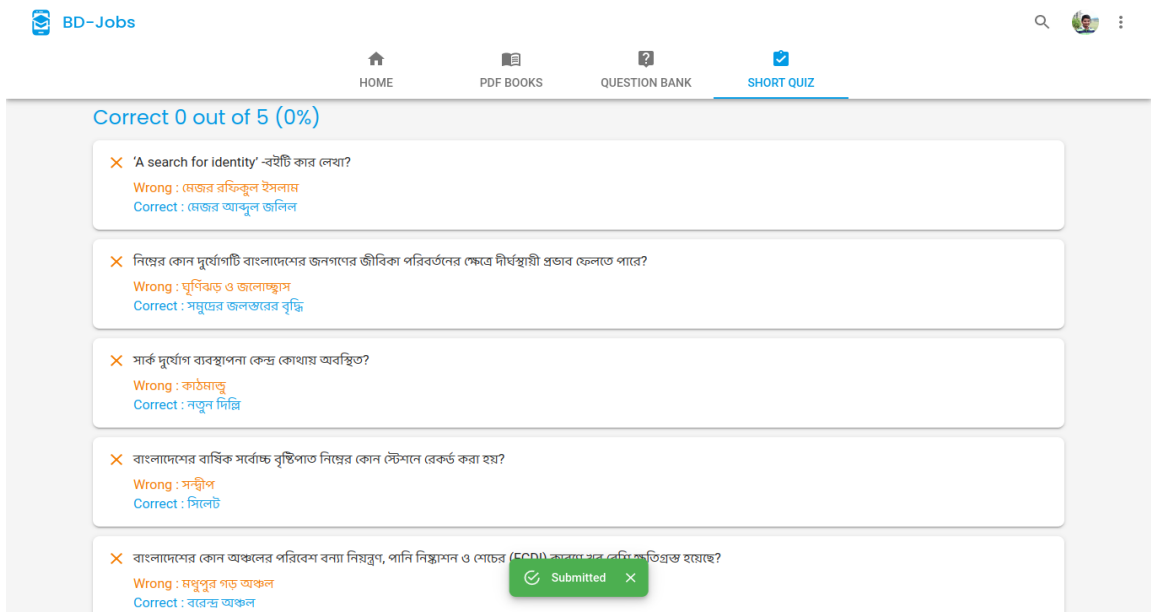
BD-Jobs

HOME
PDF BOOKS
QUESTION BANK
SHORT QUIZ

Correct 0 out of 5 (0%)

✕ 'A search for identity' -বইটি কার লেখা?
Wrong : মেজর রফিকুল ইসলাম
Correct : মেজর আব্দুল জলিল

✕ নিম্নের কোন দুর্যোগটি বাংলাদেশের জনগণের জীবিকা পরিবর্তনের ক্ষেত্রে দীর্ঘস্থায়ী প্রভাব ফেলতে পারে?
Wrong : ঘূর্ণিঝড় ও জলোচ্ছ্বাস
Correct : সমুদ্রের জলস্তরের বৃদ্ধি

✕ সার্ক দুর্যোগ ব্যবস্থাপনা কেন্দ্র কোথায় অবস্থিত?
Wrong : কাঠমান্ডু
Correct : নতুন দিল্লি

✕ বাংলাদেশের বার্ষিক সর্বোচ্চ বৃষ্টিপাত নিম্নের কোন স্টেশনে রেকর্ড করা হয়?
Wrong : সন্দ্বীপ
Correct : সিলেট

✕ বাংলাদেশের কোন অঞ্চলের পরিবেশ বন্যা নিয়ন্ত্রণ, পানি নিষ্কাশন ও সেচের (FCDI) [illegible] ক্ষতিগ্রস্ত হয়েছে?
Wrong : মধুপুর গড় অঞ্চল
Correct : বরেন্দ্র অঞ্চল

Submitted ✕